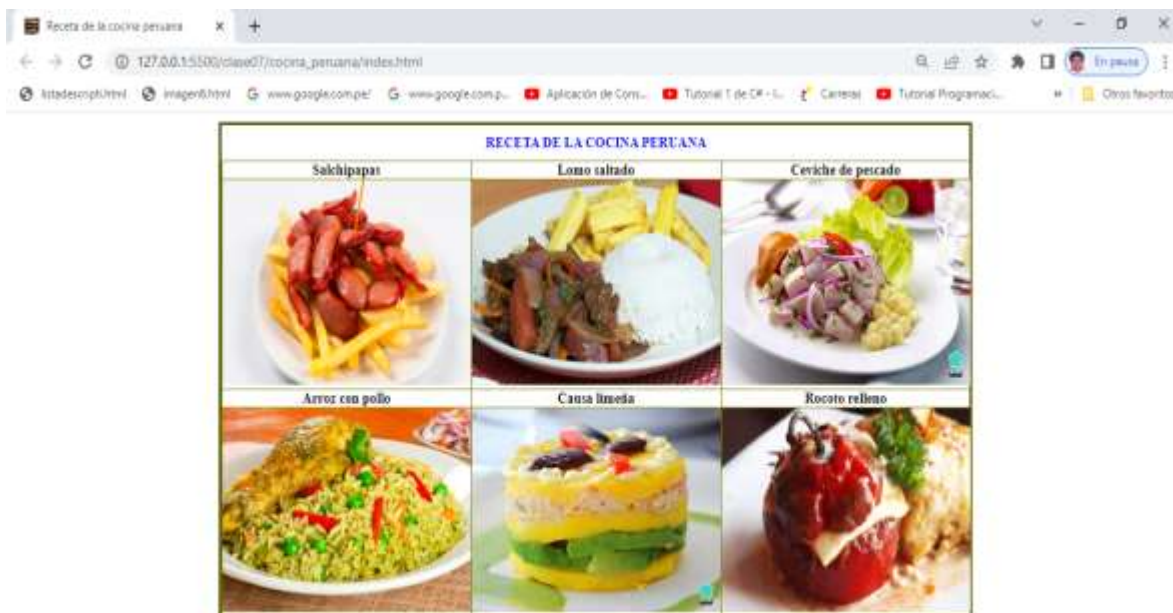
Receta de la cocina peruana × +

127.0.0.1:5500/clase07/cocina_peruana/index.html

En pausa

listadescripti.html imagen6.html www.google.com.pe/ www.google.com.p... Aplicación de Cons... Tutorial 1 de C# - L... Carreras Tutorial Programaci... Otros favoritos

| RECETA DE LA COCINA PERUANA | | |
|---|---|---|
| Salchipapas | Lomo saltado | Ceviche de pescado |
| Arroz con pollo | Causa limeña | Rocoto relleno |